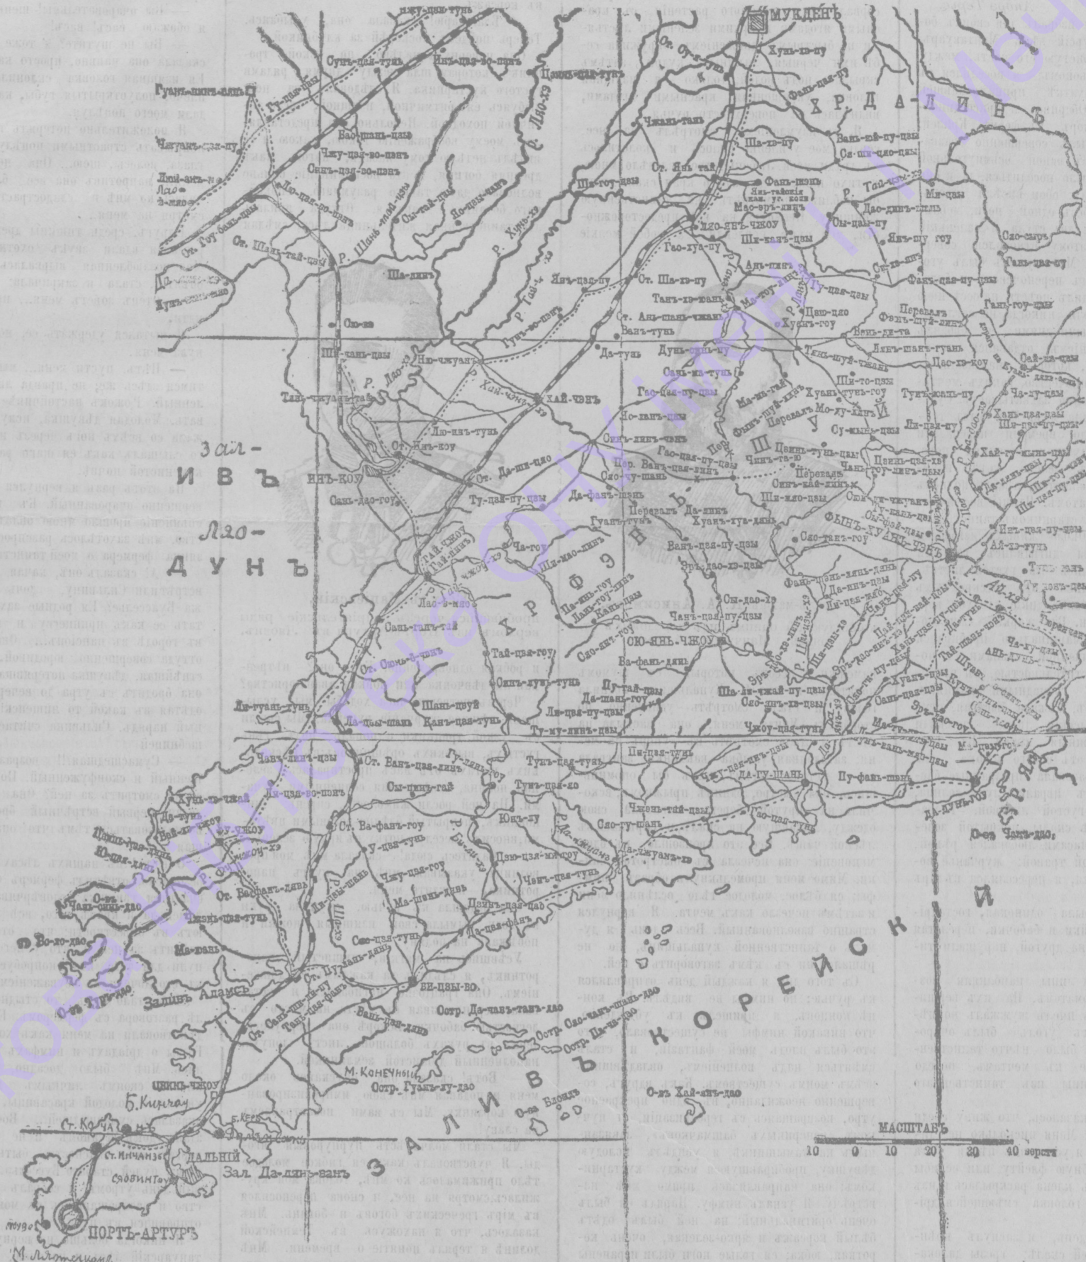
МУКДЕНЪ

ХРДАЛИНЪ

ЗАЛИВЪ ЛЯОДУНЪ

КОРЕЙСКІЙ ЗАЛИВЪ

Зал. Адамсъ

ИНЬ-КОУ

ХАЙ-ЧЭНЪ

ЛЯО-ЯНЪ-ЧЖОУ

ФЫНЪ-ХУАНЪ-ЧЭНЪ

ДА-ГУ-ШАНЬ

БИ-ЦЗЫ-ВО

ЦЗИНЬ-ЧЖОУ

ДАЛЬНІЙ

ПОРТЪ-АРТУРЪ

Зал. Да-лянь-вань

М. Конечный

Остр. Гуань-лу-дао

О-въ Блондъ

О-въ Хай-ян-дао

О-въ Чаль-дао

Гуань-линь-дянь

Ст. Вафандянь

Ст. Кочжа

Ст. Нагчанзе

Сюбинтунъ

Б. Кинчжоу

МАСШТАБЪ

10 0 10 20 30 40 верстъ

Р. Ляо-хэ

Р. Тай-цзы-хэ

Р. Ай-хэ

Ст. Ша-хэ-пу

Ст. Ань-шань-чжань

Ст. Хай-чэнъ

Ст. Да-ши-цао

Ст. Гай-чжоу

Ст. Сюнъ-юэ-чэнъ

Ст. Ванъ-цзя-линъ

Ст. Вафанъ-гоу

Ст. Пуланъ-дянь

Ст. Санъ-ши-ли-пу

Ст. Янь-тай

Ст. Шахэ

Ст. Суцзятунь

Ст. Ляо-янъ

Сю-янь-чжоу

Ляо-дао

Та-фэнъ-шань

Перевалъ Далинъ

Перевалъ Мо-ту-линъ

Перевалъ Фэнь-шуй-линъ

Ша-хэ-цзы

Ляо-хэ-цзы

Да-пу-фанъ

Пу-фанъ-шань

О-въ Чань-шань-дао

Вa-ли-дао

Бао-шань-цзы

Юнь-цзы-пу

М. Лятманъ